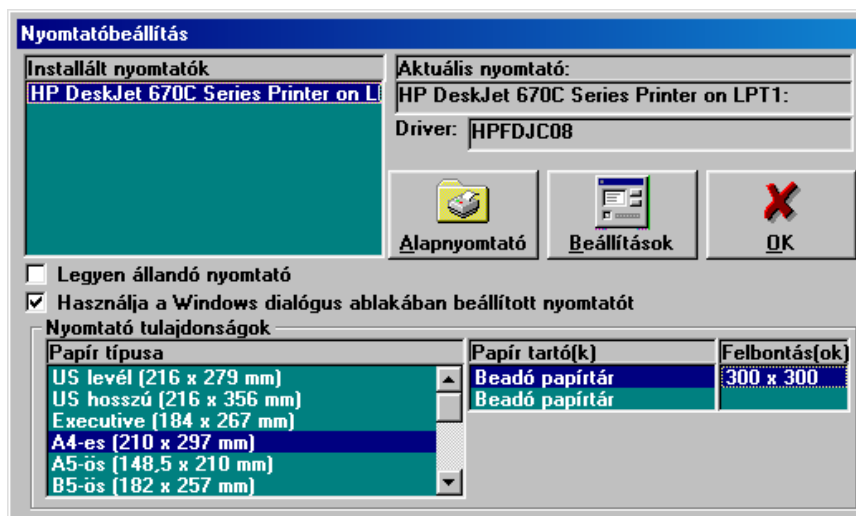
Nyomtatóbeállítás

Installált nyomtatók
HP DeskJet 670C Series Printer on LI

Aktuális nyomtató:
HP DeskJet 670C Series Printer on LPT1:

Driver: HPFDJC08

Alapnyomtató
Beállítások
OK

Legyen állandó nyomtató
Használja a Windows dialógus ablakában beállított nyomtatót

Nyomtató tulajdonságok

Papír típusa
US levél (216 x 279 mm)
US hosszú (216 x 356 mm)
Executive (184 x 267 mm)
A4-es (210 x 297 mm)
A5-ös (148,5 x 210 mm)
B5-ös (182 x 257 mm)

Papír tartó(k)
Beadó papírtár
Beadó papírtár

Felbontás(ok)
300 x 300